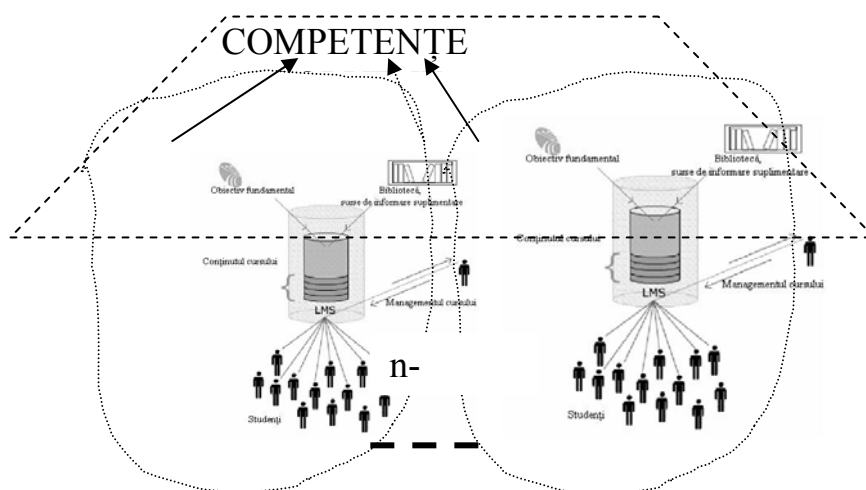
COMPETENTE

Obiectiv fundamental

Bibliotecă, surse de informare suplimentare

Conţinutul cursului

LMS

Managementul cursului

Studenţi

n-

Obiectiv fundamental

Bibliotecă, surse de informare suplimentare

Conţinutul cursului

LMS

Managementul cursului

Studenţi